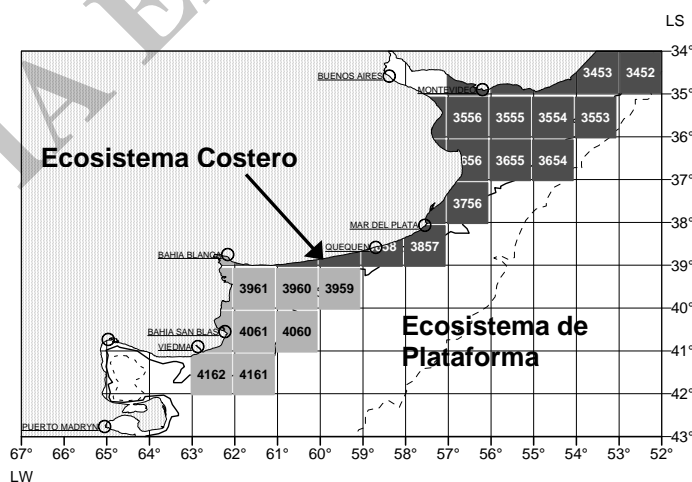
LS

-34°
-35°
-36°
-37°
-38°
-39°
-40°
-41°
-42°
-43°

BUENOS AIRES
MONTEVIDEO
3453
3452
3556
3555
3554
3553
656
3655
3654
3756
MAR DEL PLATA
QUEQUEN
58
3857
BAHIA BLANCA
3961
3960
3959
BAHIA SAN BLAS
4061
4060
VIEDMA
4162
4161
PUERTO MADRYN

Ecosistema Costero

Ecosistema de Plataforma

67° 66° 65° 64° 63° 62° 61° 60° 59° 58° 57° 56° 55° 54° 53° 52°
LW